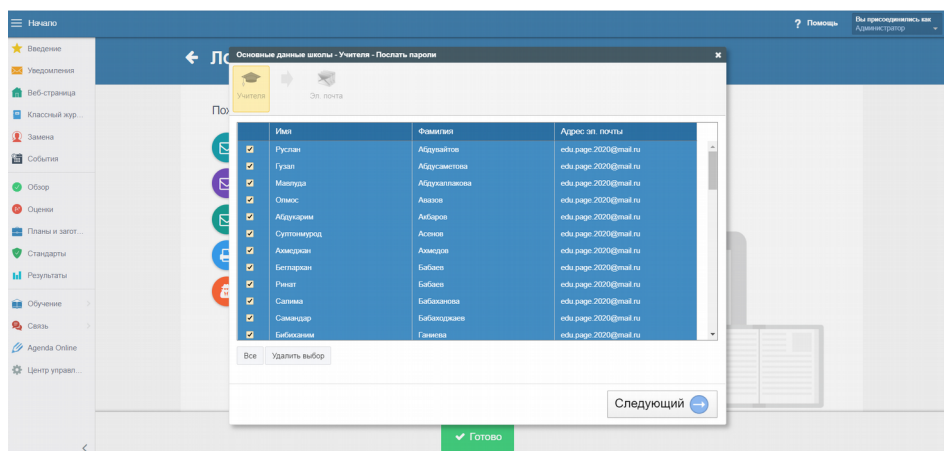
Начало
? Помощь
Вы присоединились как Администратор

Введение
Уведомления
Веб-страница
Классный жур...
Замена
События
Обзор
Оценки
Планы и загот...
Стандарты
Результаты
Обучение
Связь
Agenda Online
Центр управл...

Ло
Пож

Основные данные школы - Учителя - Послать пароли

Учителя
Эл. почта

| | Имя | Фамилия | Адрес эл. почты |
|---|---|---|---|
| ☑ | Руслан | Абдувайтов | edu.page.2020@mail.ru |
| ☑ | Гузал | Абдусаметова | edu.page.2020@mail.ru |
| ☑ | Мавлуда | Абдукаплакова | edu.page.2020@mail.ru |
| ☑ | Олмос | Авазов | edu.page.2020@mail.ru |
| ☑ | Абдукарим | Акбаров | edu.page.2020@mail.ru |
| ☑ | Султонмурод | Асенов | edu.page.2020@mail.ru |
| ☑ | Ахмаджан | Ахмедов | edu.page.2020@mail.ru |
| ☑ | Беглархан | Бабаев | edu.page.2020@mail.ru |
| ☑ | Ринат | Бабаев | edu.page.2020@mail.ru |
| ☑ | Салима | Бабаханова | edu.page.2020@mail.ru |
| ☑ | Самандар | Бабаходжаев | edu.page.2020@mail.ru |
| ☑ | Бибиханим | Ганиева | edu.page.2020@mail.ru |

Все
Удалить выбор

Следующий

Готово